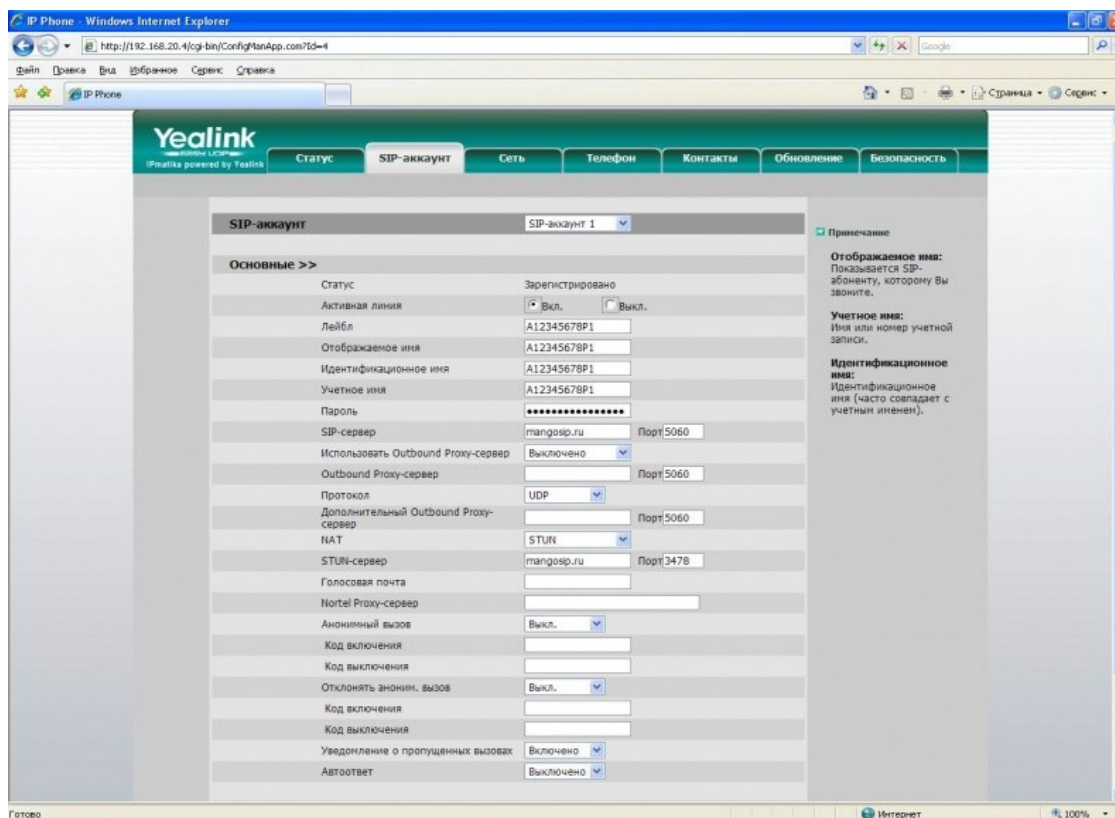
IP Phone - Windows Internet Explorer

http://192.168.20.4/cgi-bin/ConfigManApp.com?Id=4

Google

Файл Правка Вид Избранное Сервис Справка

IP Phone

Страница Сервис

Yealink
IPmatika powered by Yealink

Статус SIP-аккаунт Сеть Телефон Контакты Обновление Безопасность

SIP-аккаунт SIP-аккаунт 1

Основные >>

| | |
|---|---|
| Статус | Зарегистрировано |
| Активная линия | Вкл. Выкл. |
| Лейбл | A12345678P1 |
| Отображаемое имя | A12345678P1 |
| Идентификационное имя | A12345678P1 |
| Учетное имя | A12345678P1 |
| Пароль | •••••••••••••••• |
| SIP-сервер | mangosip.ru Порт 5060 |
| Использовать Outbound Proxy-сервер | Выключено |
| Outbound Proxy-сервер | Порт 5060 |
| Протокол | UDP |
| Дополнительный Outbound Proxy-сервер | Порт 5060 |
| NAT | STUN |
| STUN-сервер | mangosip.ru Порт 3478 |
| Голосовая почта | |
| Nortel Proxy-сервер | |
| Анонимный вызов | Выкл. |
| Код включения | |
| Код выключения | |
| Отклонять аноним. вызов | Выкл. |
| Код включения | |
| Код выключения | |
| Уведомление о пропущенных вызовах | Включено |
| Автоответ | Выключено |

Примечание

Отображаемое имя:
Показывается SIP-абоненту, которому Вы звоните.

Учетное имя:
Имя или номер учетной записи.

Идентификационное имя:
Идентификационное имя (часто совпадает с учетным именем).

Готово

Интернет

100%